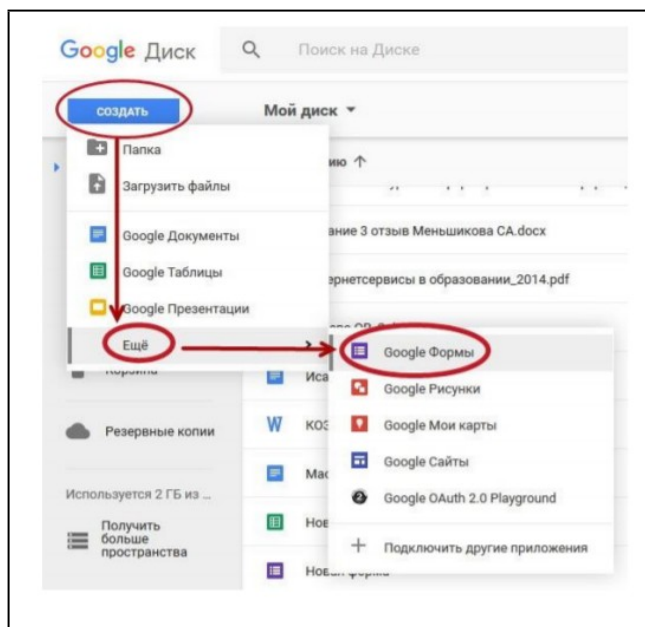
Google Диск

Поиск на Диске

СОЗДАТЬ

Мой диск ▾

Папка

Загрузить файлы

Google Документы

Google Таблицы

Google Презентации

Ещё

ию ↑

ание 3 отзыв Меньшикова СА.docx

рнетсервисы в образовании_2014.pdf

Google Формы

Google Рисунки

Google Мои карты

Google Сайты

Google OAuth 2.0 Playground

Подключить другие приложения

Иса

КОЗ

Мас

Нов

Резервные копии

Используется 2 ГБ из ...

Получить больше пространства